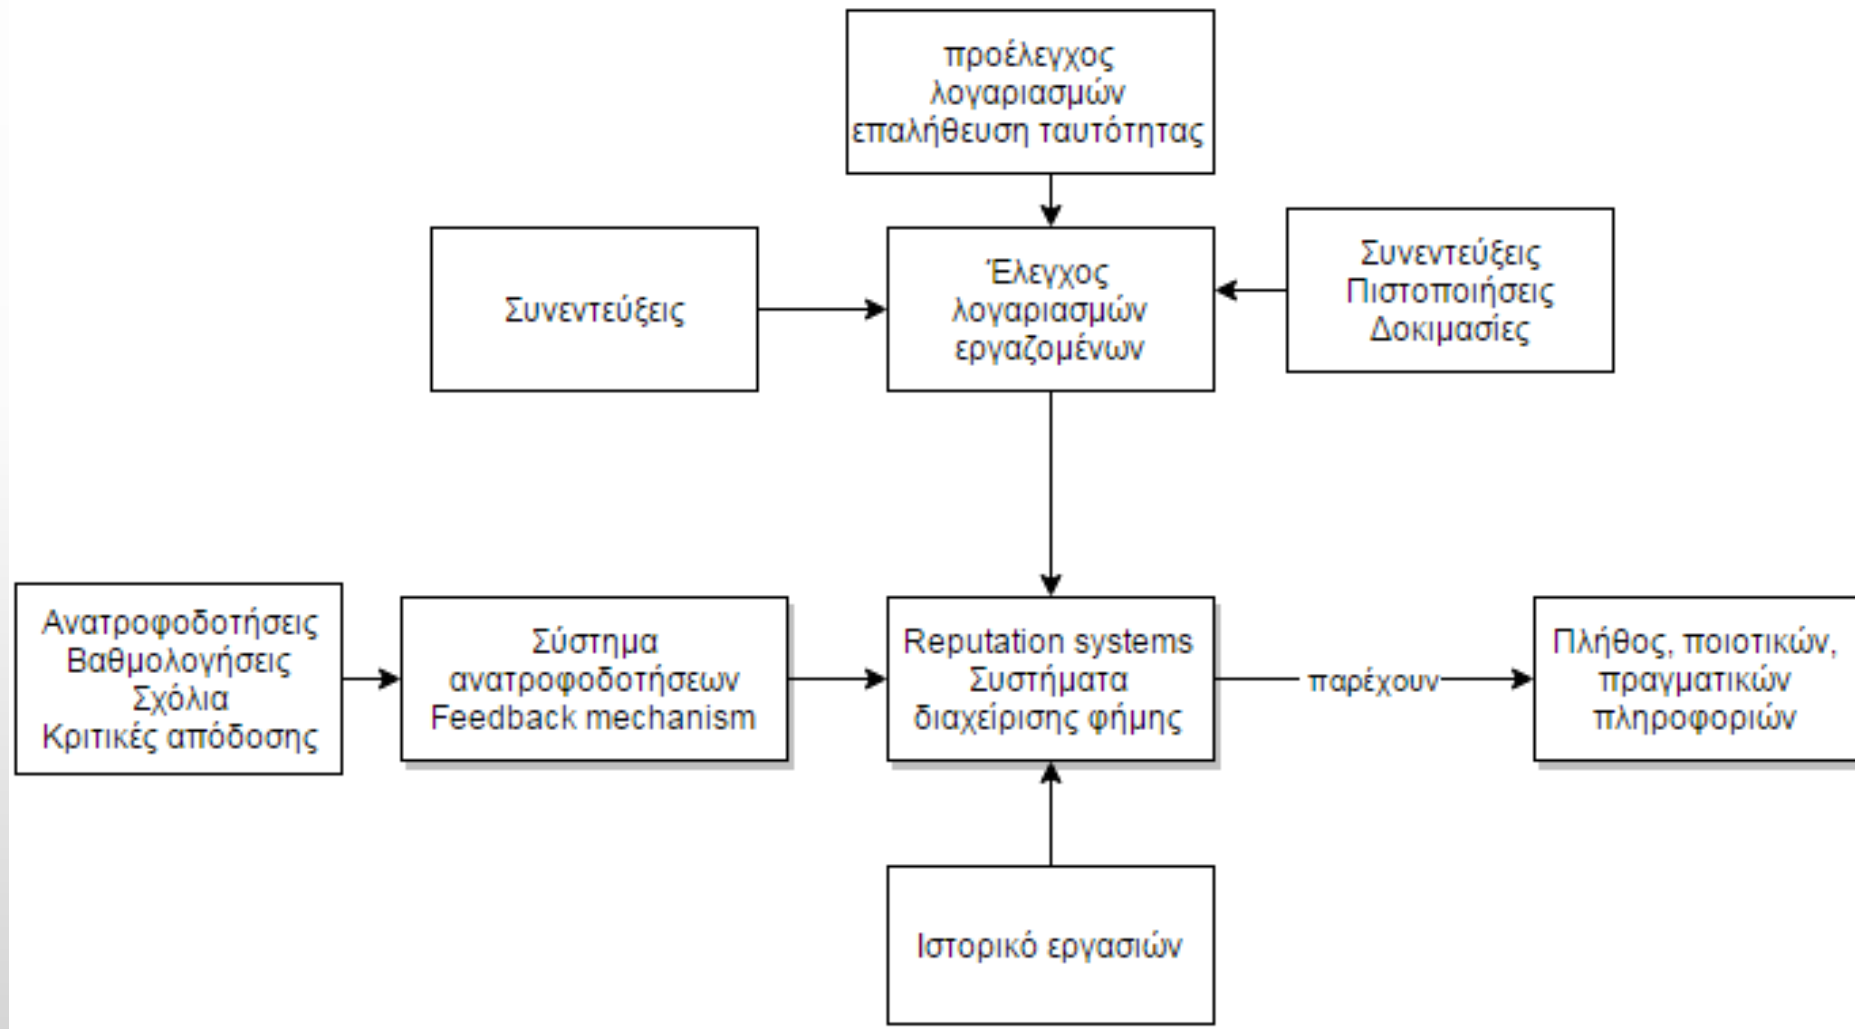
προέλεγχος
λογαριασμών
επαλήθευση ταυτότητας

Συνεντεύξεις

Έλεγχος
λογαριασμών
εργαζομένων

Συνεντεύξεις
Πιστοποιήσεις
Δοκιμασίες

Ανατροφοδοτήσεις
Βαθμολογήσεις
Σχόλια
Κριτικές απόδοσης

Σύστημα
ανατροφοδοτήσεων
Feedback mechanism

Reputation systems
Συστήματα
διαχείρισης φήμης

παρέχουν

Πλήθος, ποιοτικών,
πραγματικών
πληροφοριών

Ιστορικό εργασιών